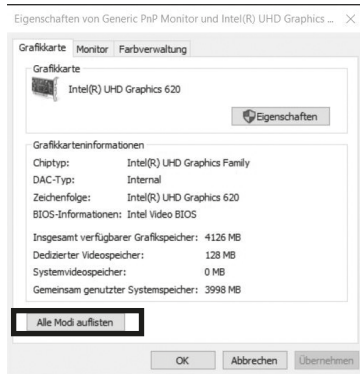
Eigenschaften von Generic PnP Monitor und Intel(R) UHD Graphics ...

Grafikkarte | Monitor | Farbverwaltung

Grafikkarte

Intel(R) UHD Graphics 620

Eigenschaften

Grafikkarteninformationen

| | |
|---|---|
| Chiptyp: | Intel(R) UHD Graphics Family |
| DAC-Typ: | Internal |
| Zeichenfolge: | Intel(R) UHD Graphics 620 |
| BIOS-Informationen: | Intel Video BIOS |

| | |
|---|---|
| Insgesamt verfügbarer Grafikspeicher: | 4126 MB |
| Dedizierter Videospeicher: | 128 MB |
| Systemvideospeicher: | 0 MB |
| Gemeinsam genutzter Systemspeicher: | 3998 MB |

Alle Modi auflisten

OK | Abbrechen | Übernehmen